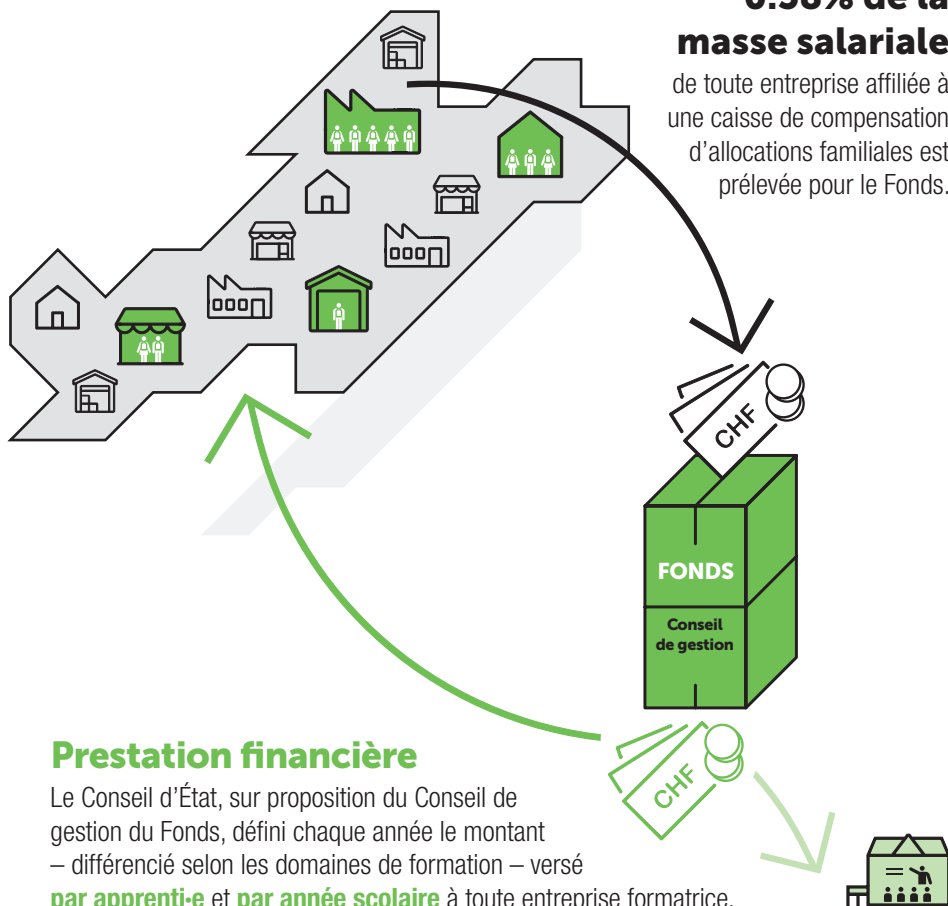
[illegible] de la masse salariale

de toute entreprise affiliée à une caisse de compensation d'allocations familiales est prélevée pour le Fonds.

CHF

FONDS

Conseil de gestion

CHF

Prestation financière

Le Conseil d'État, sur proposition du Conseil de gestion du Fonds, défini chaque année le montant – différencié selon les domaines de formation – versé par apprenti·e et par année scolaire à toute entreprise formatrice.